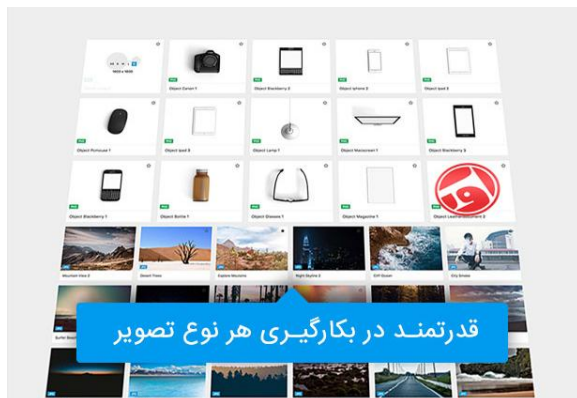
Object Canon 1
Object Blackberry 3
Object Iphone 3
Object Ipad 3
Object Pomouse 1
Object Ipad 3
Object Lamp 1
Object Monoscreen 1
Object Blackberry 4
Object Blackberry 1
Object Bottle 1
Object Glasses 1
Object Magazine 1
Object Leather Blackberry 2
Mountain View 2
Desert Trees
Explore Mountains
Night Skyline 3
Cliff Ocean
City Streets

قدرتمند در بکارگیری هر نوع تصویر